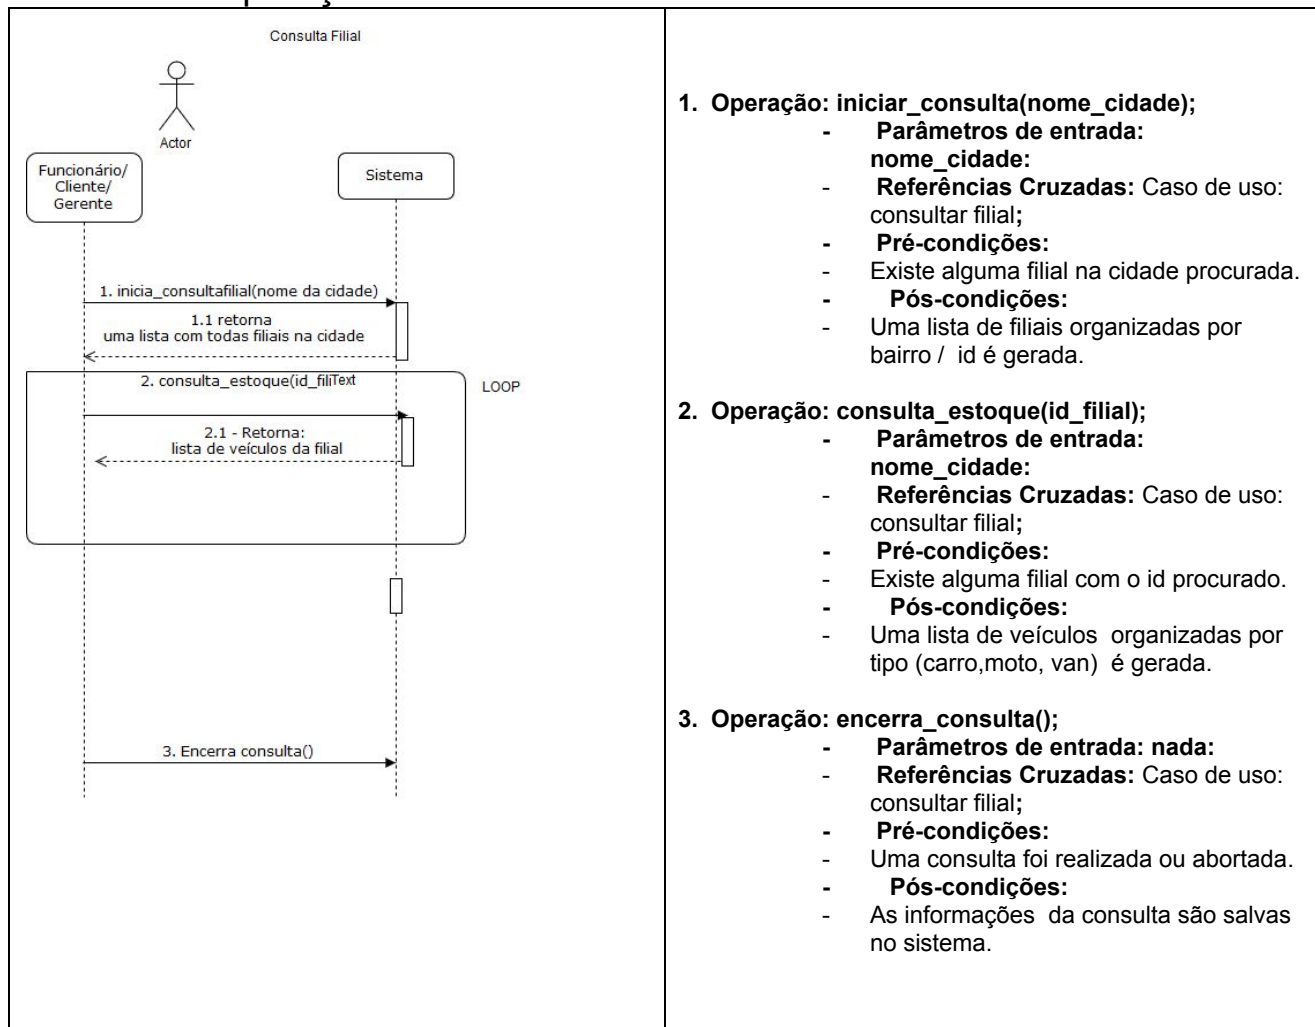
Consulta Filial

Actor

Funcionário/ Cliente/ Gerente

Sistema

1. inicia_consultafilial(nome da cidade)

1.1 retorna uma lista com todas filiais na cidade

2. consulta_estoque(id_filiText

LOOP

2.1 - Retorna: lista de veículos da filial

3. Encerra consulta()

1. Operação: iniciar_consulta(nome_cidade);
- Parâmetros de entrada: nome_cidade:
- Referências Cruzadas: Caso de uso: consultar filial;
- Pré-condições:
- Existe alguma filial na cidade procurada.
- Pós-condições:
- Uma lista de filiais organizadas por bairro / id é gerada.

2. Operação: consulta_estoque(id_filial);
- Parâmetros de entrada: nome_cidade:
- Referências Cruzadas: Caso de uso: consultar filial;
- Pré-condições:
- Existe alguma filial com o id procurado.
- Pós-condições:
- Uma lista de veículos organizadas por tipo (carro,moto, van) é gerada.

3. Operação: encerra_consulta();
- Parâmetros de entrada: nada:
- Referências Cruzadas: Caso de uso: consultar filial;
- Pré-condições:
- Uma consulta foi realizada ou abortada.
- Pós-condições:
- As informações da consulta são salvas no sistema.